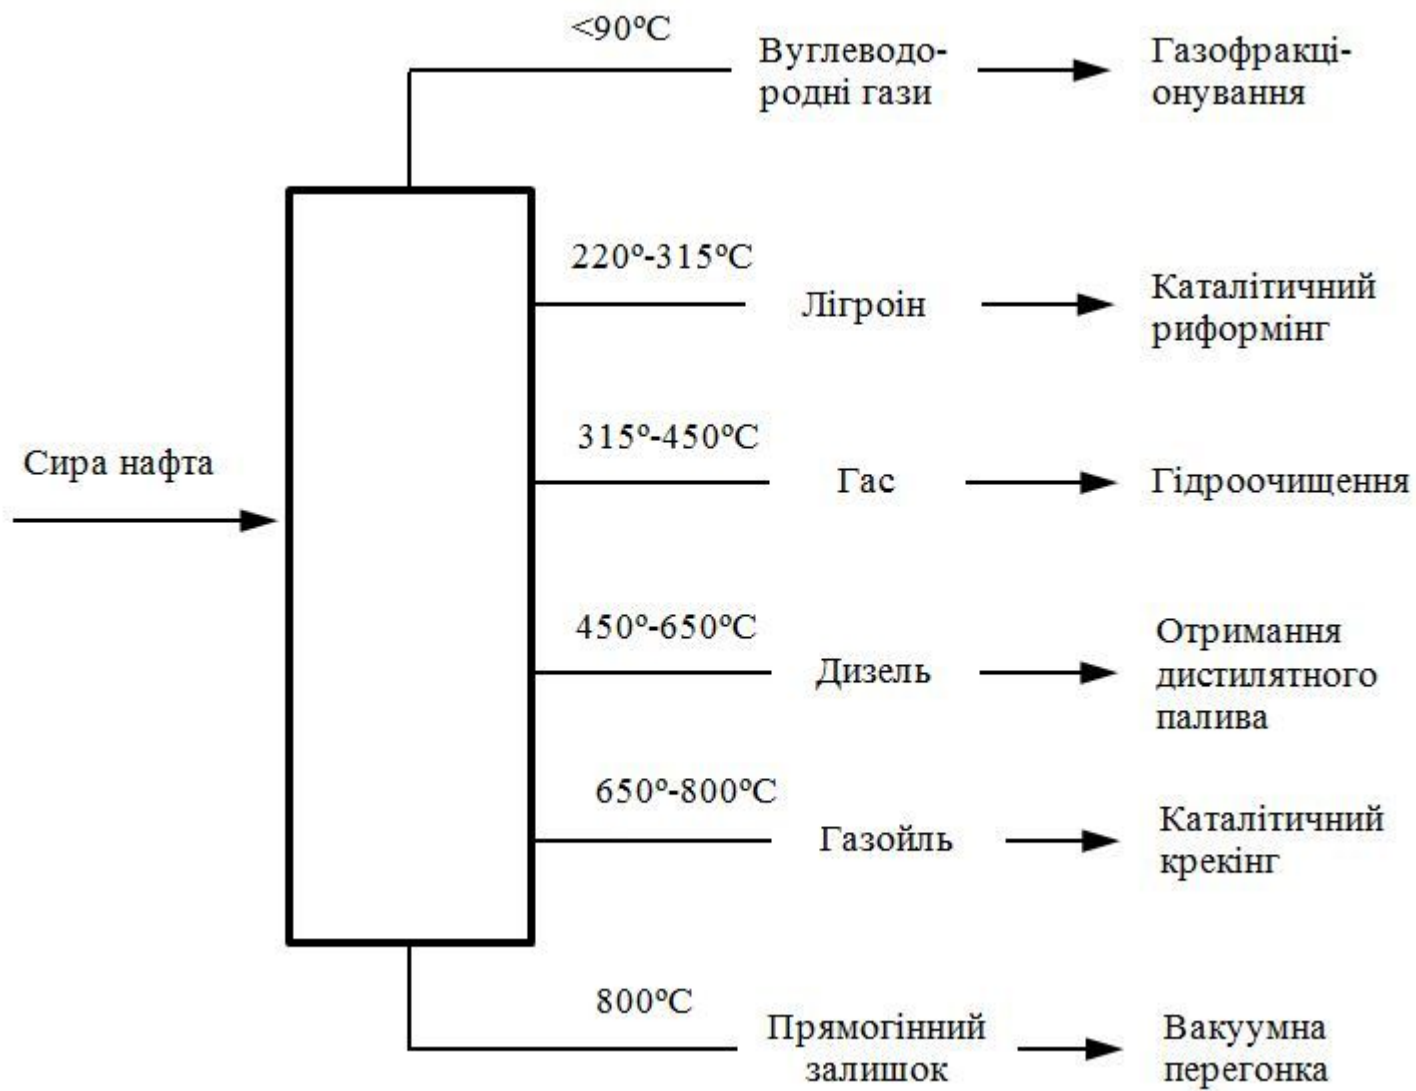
Сира нафта

<90ºC
Вуглеводородні гази
Газофракціонування

220º-315ºC
Лігроін
Каталітичний риформінг

315º-450ºC
Гас
Гідроочищення

450º-650ºC
Дизель
Отримання дистилятного палива

650º-800ºC
Газойль
Каталітичний крекінг

800ºC
Прямогінний залишок
Вакуумна перегонка